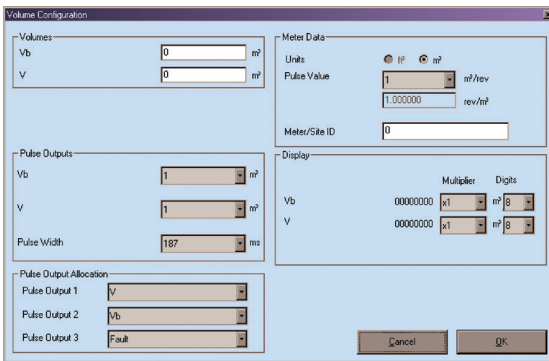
Volume Configuration

Volumes

Vb 0 m³

V 0 m³

Pulse Outputs

Vb 1 m³

V 1 m³

Pulse Width 187 ms

Pulse Output Allocation

Pulse Output 1 V

Pulse Output 2 Vb

Pulse Output 3 Fault

Meter Data

Units ft³ m³

Pulse Value 1 m³/rev

1.000000 rev/m³

Meter/Site ID 0

Display

Multiplier Digits

Vb 00000000 x1 m³ 8

V 00000000 x1 m³ 8

Cancel

OK